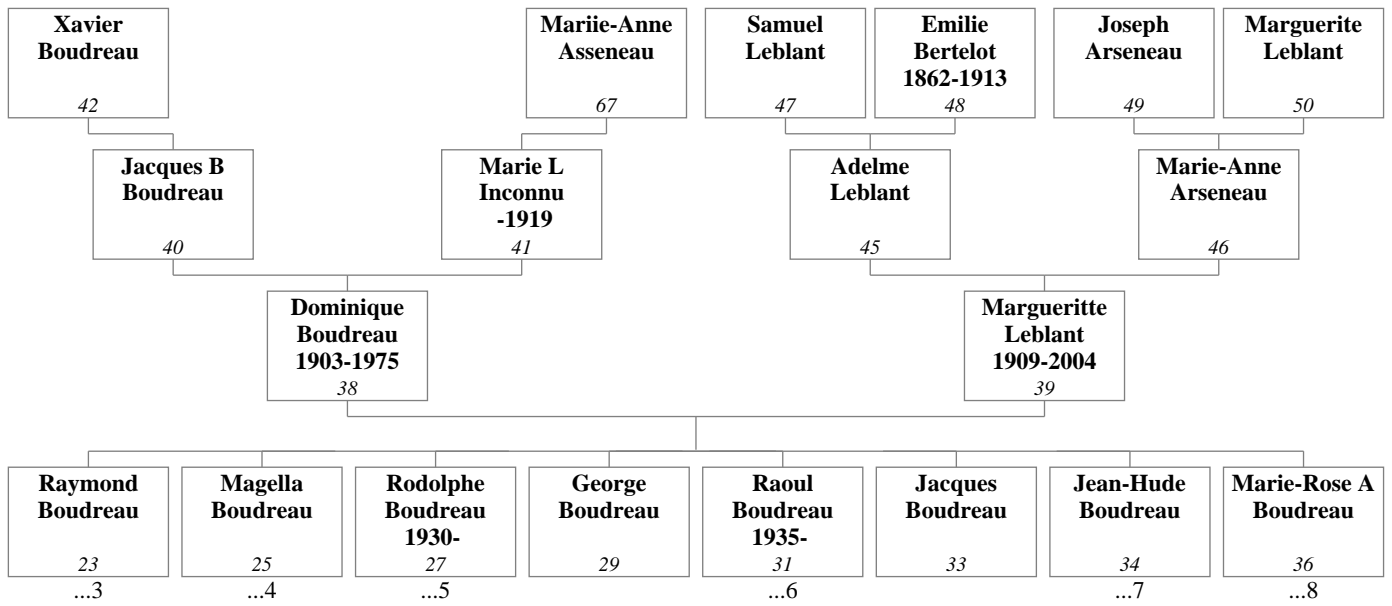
Xavier Boudreau
42

Mariie-Anne Asseneau
67

Samuel Leblant
47

Emilie Bertelot 1862-1913
48

Joseph Arseneau
49

Marguerite Leblant
50

Jacques B Boudreau
40

Marie L Inconnu -1919
41

Adelme Leblant
45

Marie-Anne Arseneau
46

Dominique Boudreau 1903-1975
38

Marguerritte Leblant 1909-2004
39

Raymond Boudreau
23
...3

Magella Boudreau
25
...4

Rodolphe Boudreau 1930-
27
...5

George Boudreau
29

Raoul Boudreau 1935-
31
...6

Jacques Boudreau
33

Jean-Hude Boudreau
34
...7

Marie-Rose A Boudreau
36
...8